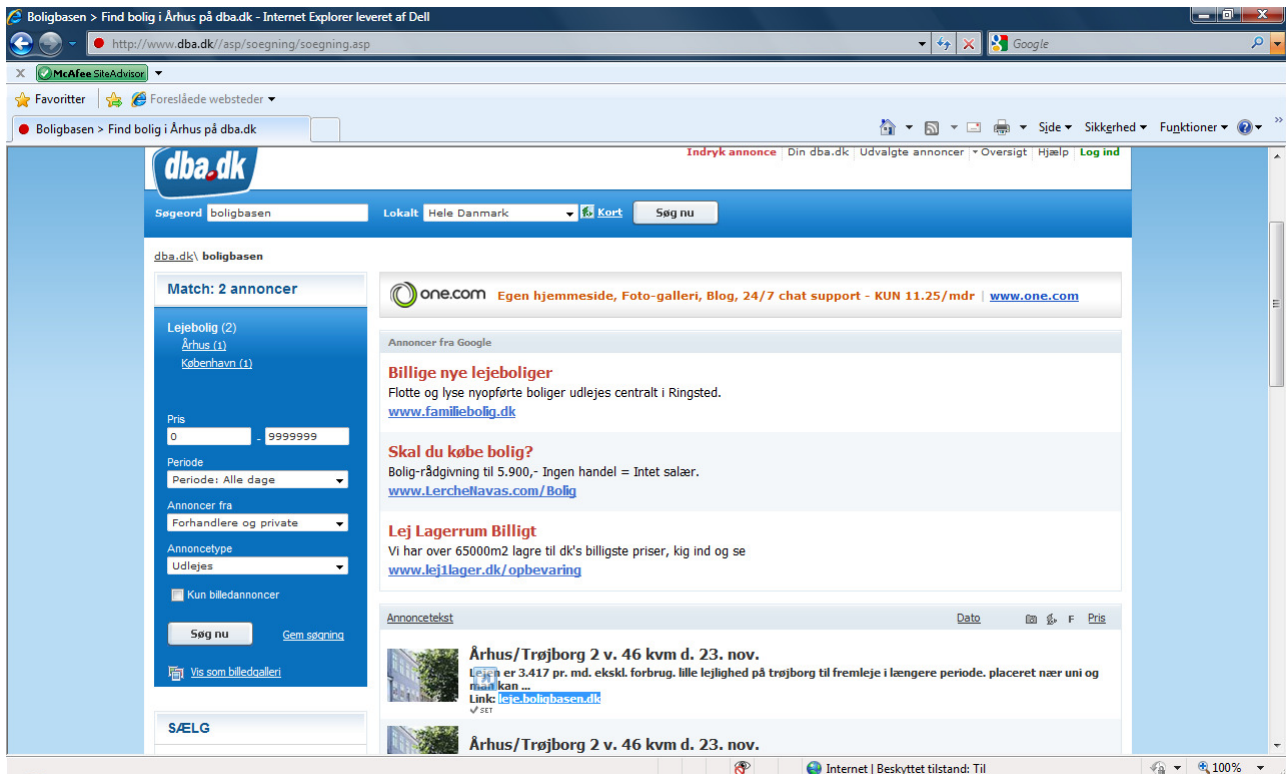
Boligbasen > Find bolig i Århus på dba.dk - Internet Explorer leveret af Dell

http://www.dba.dk//asp/soegning/soegning.asp

Google

X McAfee SiteAdvisor

Favoritter Foreslåede websteder

Boligbasen > Find bolig i Århus på dba.dk

Side Sikkerhed Funktioner

dba.dk

Indryk annonce | Din dba.dk | Udvalgte annoncer | Oversigt | Hjælp | Log ind

Søgeord boligbasen Lokalt Hele Danmark Kort Søg nu

dba.dk\ boligbasen

Match: 2 annoncer

Lejebolig (2)
Århus (1)
København (1)

Pris
0 - 9999999

Periode
Periode: Alle dage

Annoncer fra
Forhandlere og private

Annoncetype
Udlejes

Kun billedannoncer

Søg nu Gem søgning

Vis som billedgalleri

SÆLG

one.com Egen hjemmeside, Foto-galleri, Blog, 24/7 chat support - KUN 11.25/mdr | www.one.com

Annoncer fra Google

Billige nye lejeboliger
Flotte og lyse nyopførte boliger udlejes centralt i Ringsted.
www.familiebolig.dk

Skal du købe bolig?
Bolig-rådgivning til 5.900,- Ingen handel = Intet salær.
www.LercheNavas.com/Bolig

Lej Lagerrum Billigt
Vi har over 65000m2 lagre til dk's billigste priser, kig ind og se
www.lej1lager.dk/opbevaring

Annoncetekst Dato F Pris

Århus/Trøjborg 2 v. 46 kvm d. 23. nov.
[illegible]n er 3.417 pr. md. ekskl. forbrug. lille lejlighed på trøjborg til fremleje i længere periode. placeret nær uni og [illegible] kan ...
Link: leje.boligbasen.dk
SET

Århus/Trøjborg 2 v. 46 kvm d. 23. nov.

Internet | Beskyttet tilstand: Til

100%